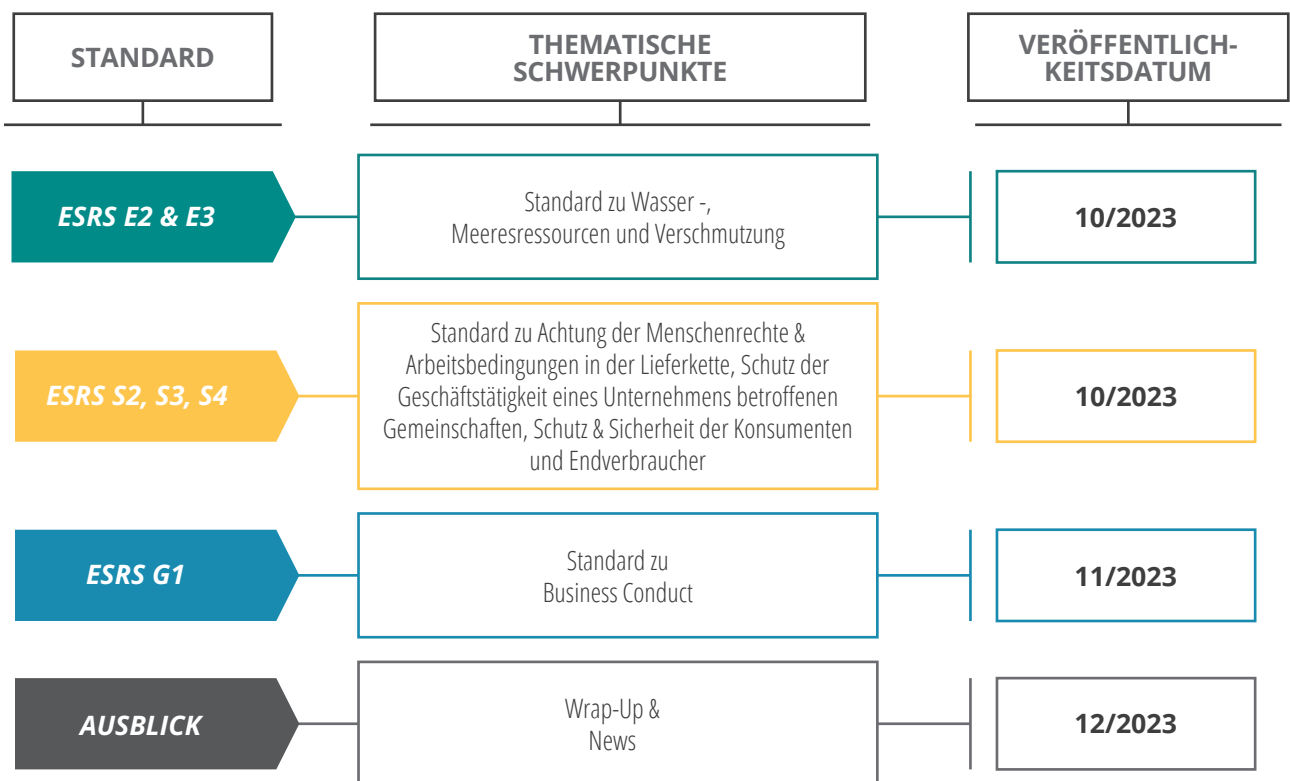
| STANDARD | THEMATISCHE SCHWERPUNKTE | VERÖFFENTLICHKEITSDATUM |
|---|---|---|
| ESRS E2 & E3 | Standard zu Wasser -, Meeresressourcen und Verschmutzung | 10/2023 |
| ESRS S2, S3, S4 | Standard zu Achtung der Menschenrechte & Arbeitsbedingungen in der Lieferkette, Schutz der Geschäftstätigkeit eines Unternehmens betroffenen Gemeinschaften, Schutz & Sicherheit der Konsumenten und Endverbraucher | 10/2023 |
| ESRS G1 | Standard zu Business Conduct | 11/2023 |
| AUSBLICK | Wrap-Up & News | 12/2023 |